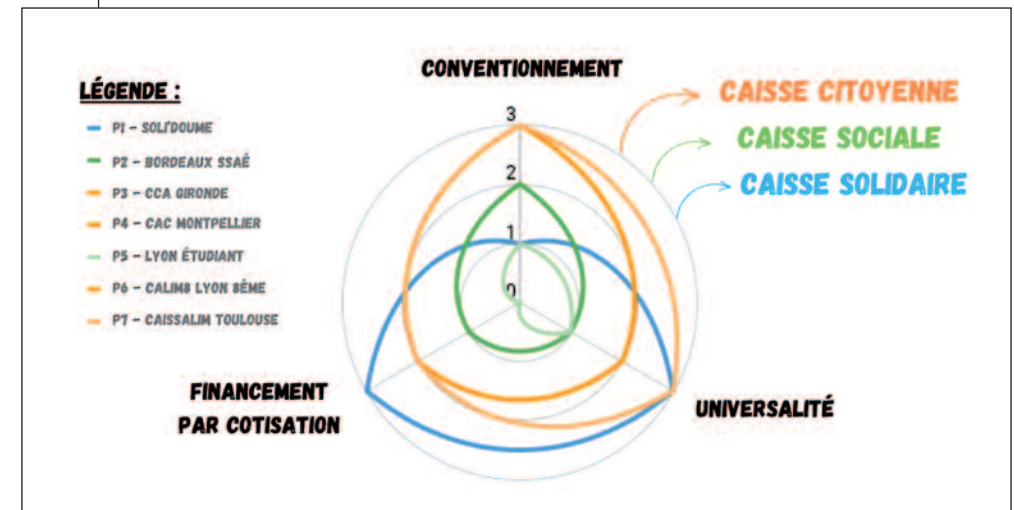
LÉGENDE :

P1 – SOLI'DOUME

P2 – BORDEAUX SSAÉ

P3 – CCA GIRONDE

P4 – CAC MONTPELLIER

P5 – LYON ÉTUDIANT

P6 – CALIM8 LYON 8ÈME

P7 – CAISSALIM TOULOUSE

CONVENTIONNEMENT

CAISSE CITOYENNE

CAISSE SOCIALE

CAISSE SOLIDAIRE

3

2

1

0

FINANCEMENT PAR COTISATION

UNIVERSALITÉ